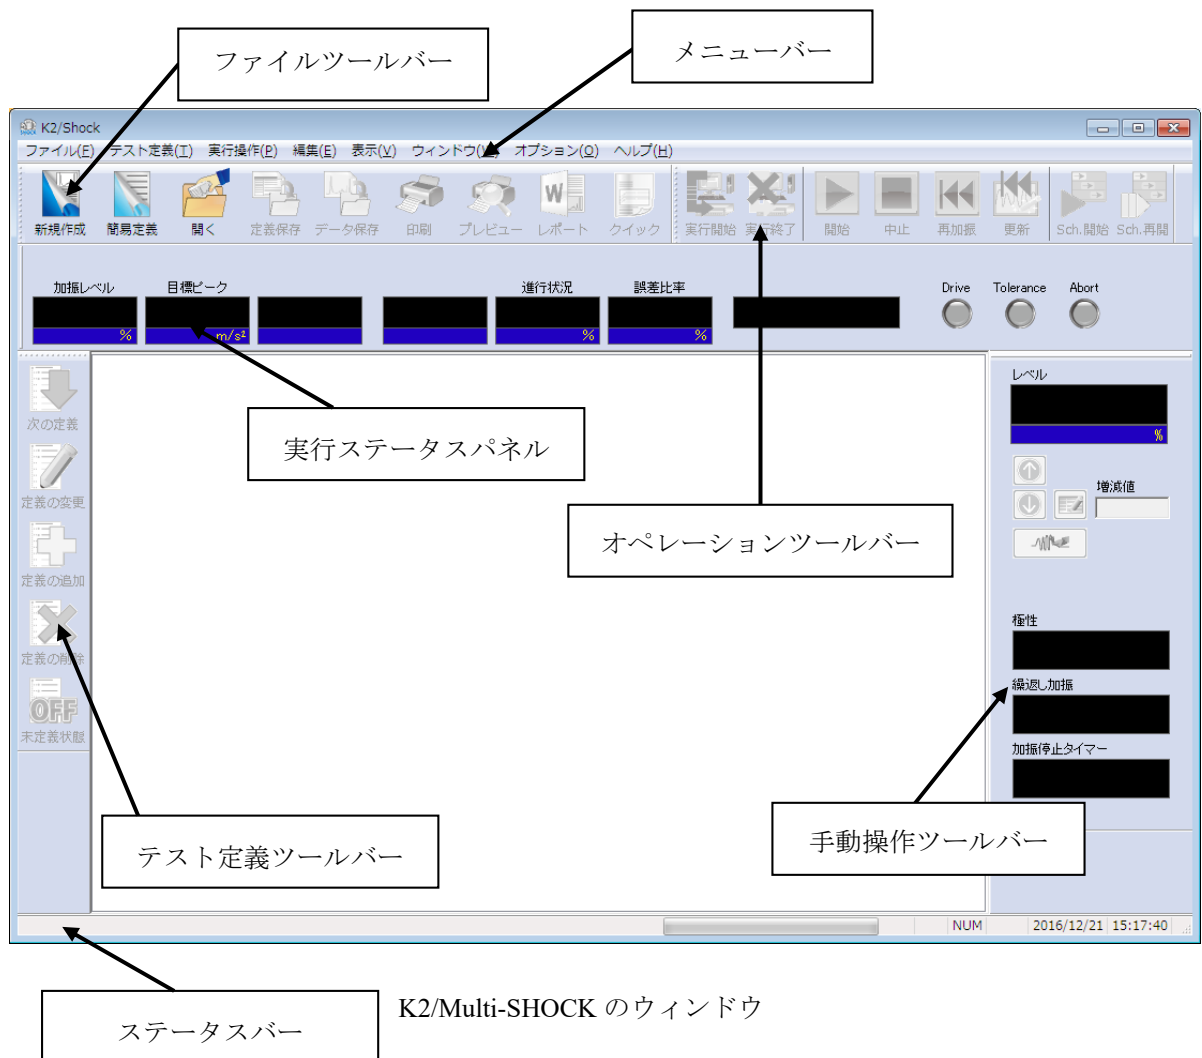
ファイルツールバー

メニューバー

K2/Shock

ファイル(F) テスト定義(T) 実行操作(P) 編集(E) 表示(V) ウィンドウ(W) オプション(O) ヘルプ(H)

新規作成 簡易定義 開く 定義保存 データ保存 印刷 プレビュー レポート クイック 実行開始 実行終了 開始 中止 再加振 更新 Sch.開始 Sch.再開

加振レベル 目標ピーク 進行状況 誤差比率 Drive Tolerance Abort

% m/s² % %

次の定義
定義の変更
定義の追加
定義の削除
OFF
未定義状態

実行ステータスパネル

オペレーションツールバー

レベル
%
増減値
極性
繰返し加振
加振停止タイマー

テスト定義ツールバー

手動操作ツールバー

NUM 2016/12/21 15:17:40

ステータスバー

K2/Multi-SHOCK のウィンドウ